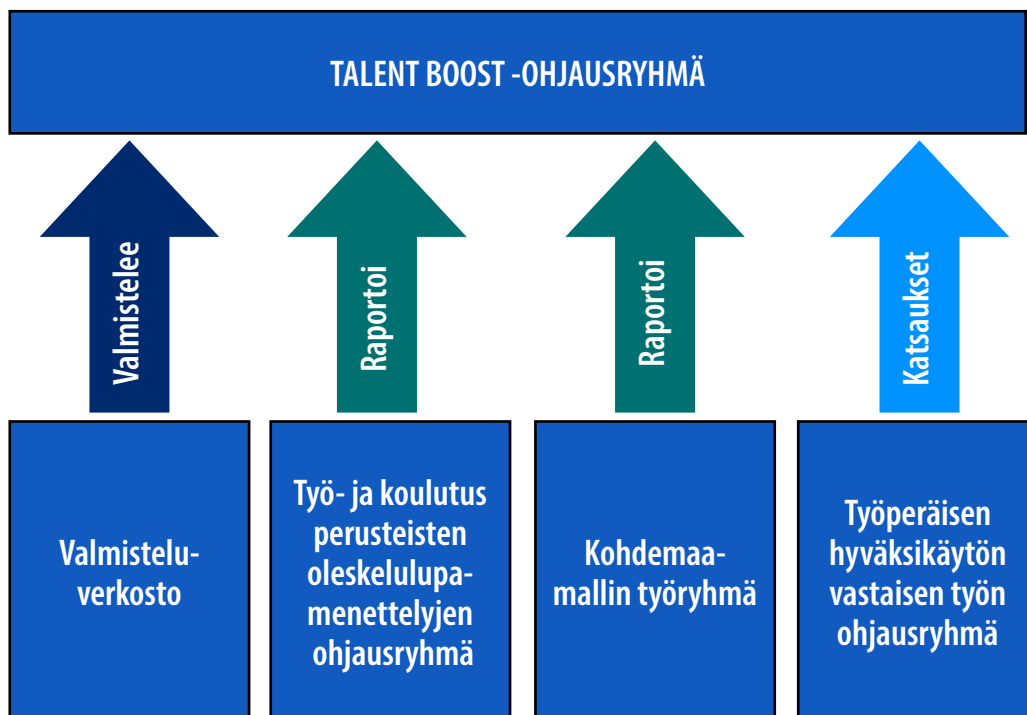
TALENT BOOST -OHJAUSRYHMÄ

Valmistelee

Raportoi

Raportoi

Katsaukset

Valmisteluverkosto

Työ- ja koulutus perusteisten oleskelulupamenettelyjen ohjausryhmä

Kohdemaamallin työryhmä

Työperäisen hyväksikäytön vastaisen työn ohjausryhmä